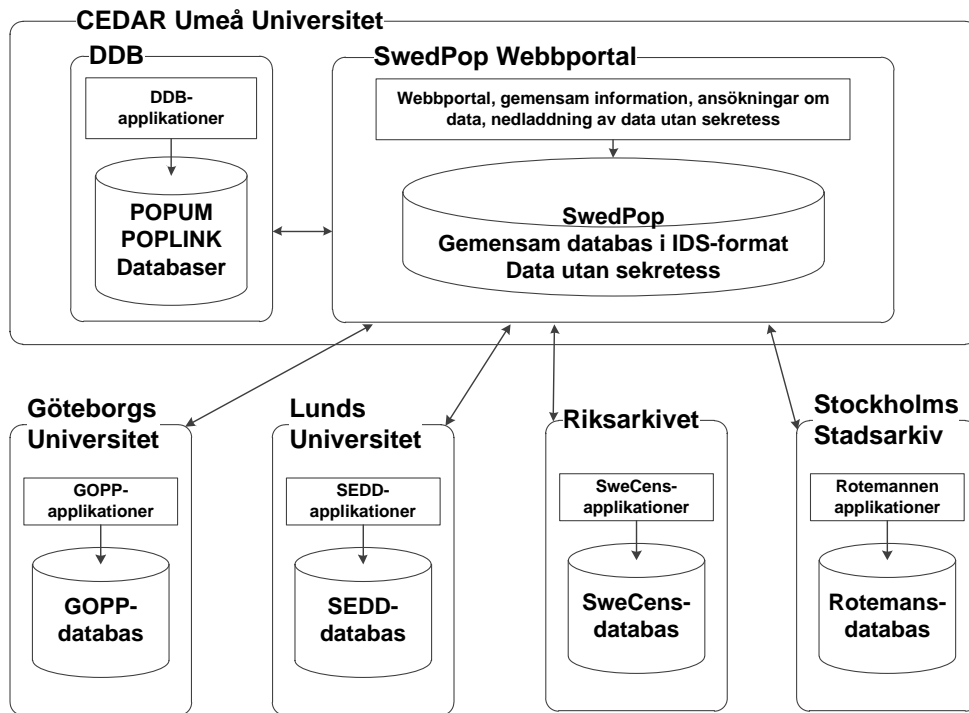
CEDAR Umeå Universitet

DDB

DDB-applikationer

POPUM
POPLINK
Databaser

SwedPop Webbportal

Webbportal, gemensam information, ansökningar om data, nedladdning av data utan sekretess

SwedPop
Gemensam databas i IDS-format
Data utan sekretess

Göteborgs Universitet

GOPP-applikationer

GOPP-databas

Lunds Universitet

SEDD-applikationer

SEDD-databas

Riksarkivet

SweCens-applikationer

SweCens-databas

Stockholms Stadsarkiv

Rotemannen applikationer

Rotemans-databas